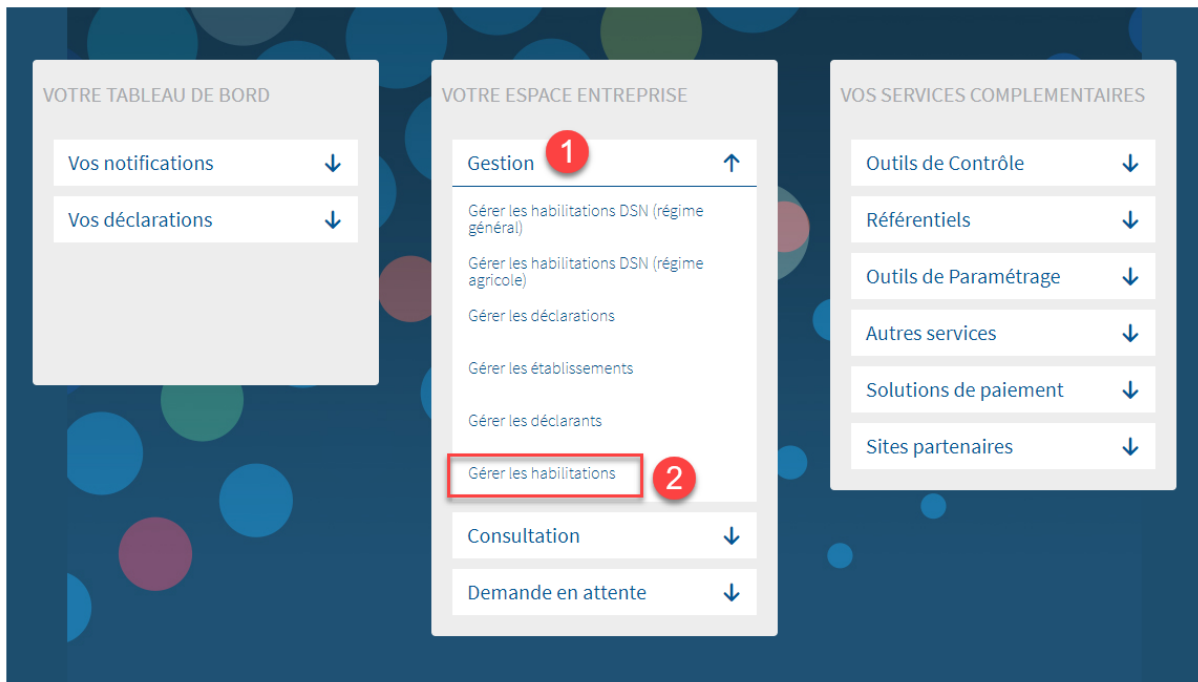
VOTRE TABLEAU DE BORD

Vos notifications ↓

Vos déclarations ↓

VOTRE ESPACE ENTREPRISE

Gestion 1 ↑

Gérer les habilitations DSN (régime général)

Gérer les habilitations DSN (régime agricole)

Gérer les déclarations

Gérer les établissements

Gérer les déclarants

Gérer les habilitations 2

Consultation ↓

Demande en attente ↓

VOS SERVICES COMPLEMENTAIRES

Outils de Contrôle ↓

Référentiels ↓

Outils de Paramétrage ↓

Autres services ↓

Solutions de paiement ↓

Sites partenaires ↓